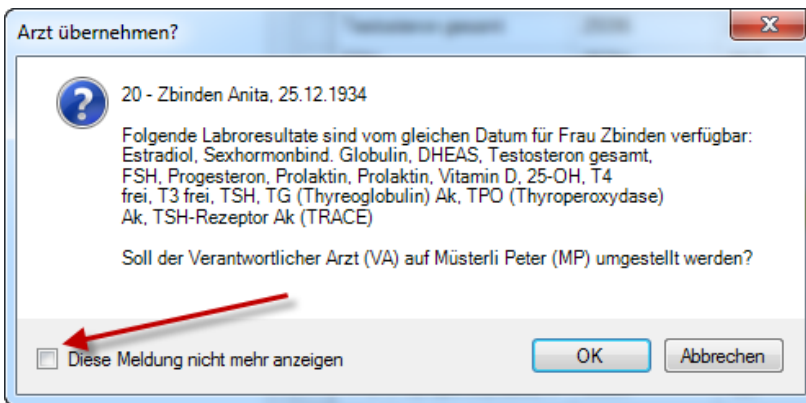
Arzt übernehmen?

20 - Zbinden Anita, 25.12.1934

Folgende Laborresultate sind vom gleichen Datum für Frau Zbinden verfügbar: Estradiol, Sexhormonbind. Globulin, DHEAS, Testosteron gesamt, FSH, Progesteron, Prolaktin, Prolaktin, Vitamin D, 25-OH, T4 frei, T3 frei, TSH, TG (Thyreoglobulin) Ak, TPO (Thyroperoxydase) Ak, TSH-Rezeptor Ak (TRACE)

Soll der Verantwortlicher Arzt (VA) auf Müsterli Peter (MP) umgestellt werden?

Diese Meldung nicht mehr anzeigen

OK

Abbrechen